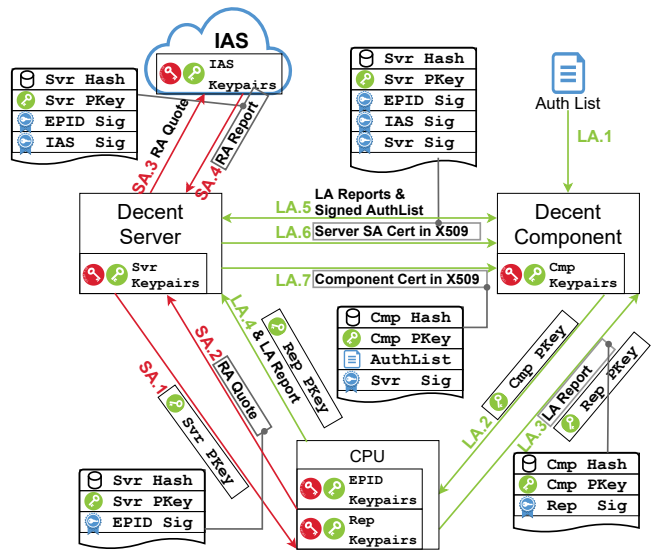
IAS

IAS Keypairs

Svr Hash
Svr PKey
EPID Sig
IAS Sig

SA.3 RA Quote
SA.4 RA Report

Svr Hash
Svr PKey
EPID Sig
IAS Sig
Svr Sig

Auth List

LA.1

LA Reports & Signed AuthList

Decent Server

Svr Keypairs

LA.5
LA.6 Server SA Cert in X509
LA.7 Component Cert in X509

Decent Component

Cmp Keypairs

Cmp Hash
Cmp PKey
AuthList
Svr Sig

LA.4 Rep PKey & LA Report

SA.2 RA Quote

SA.1 Svr PKey

Cmp PKey
LA.2
LA.3 LA Report
Rep PKey

CPU

EPID Keypairs
Rep Keypairs

Svr Hash
Svr PKey
EPID Sig

Cmp Hash
Cmp PKey
Rep Sig